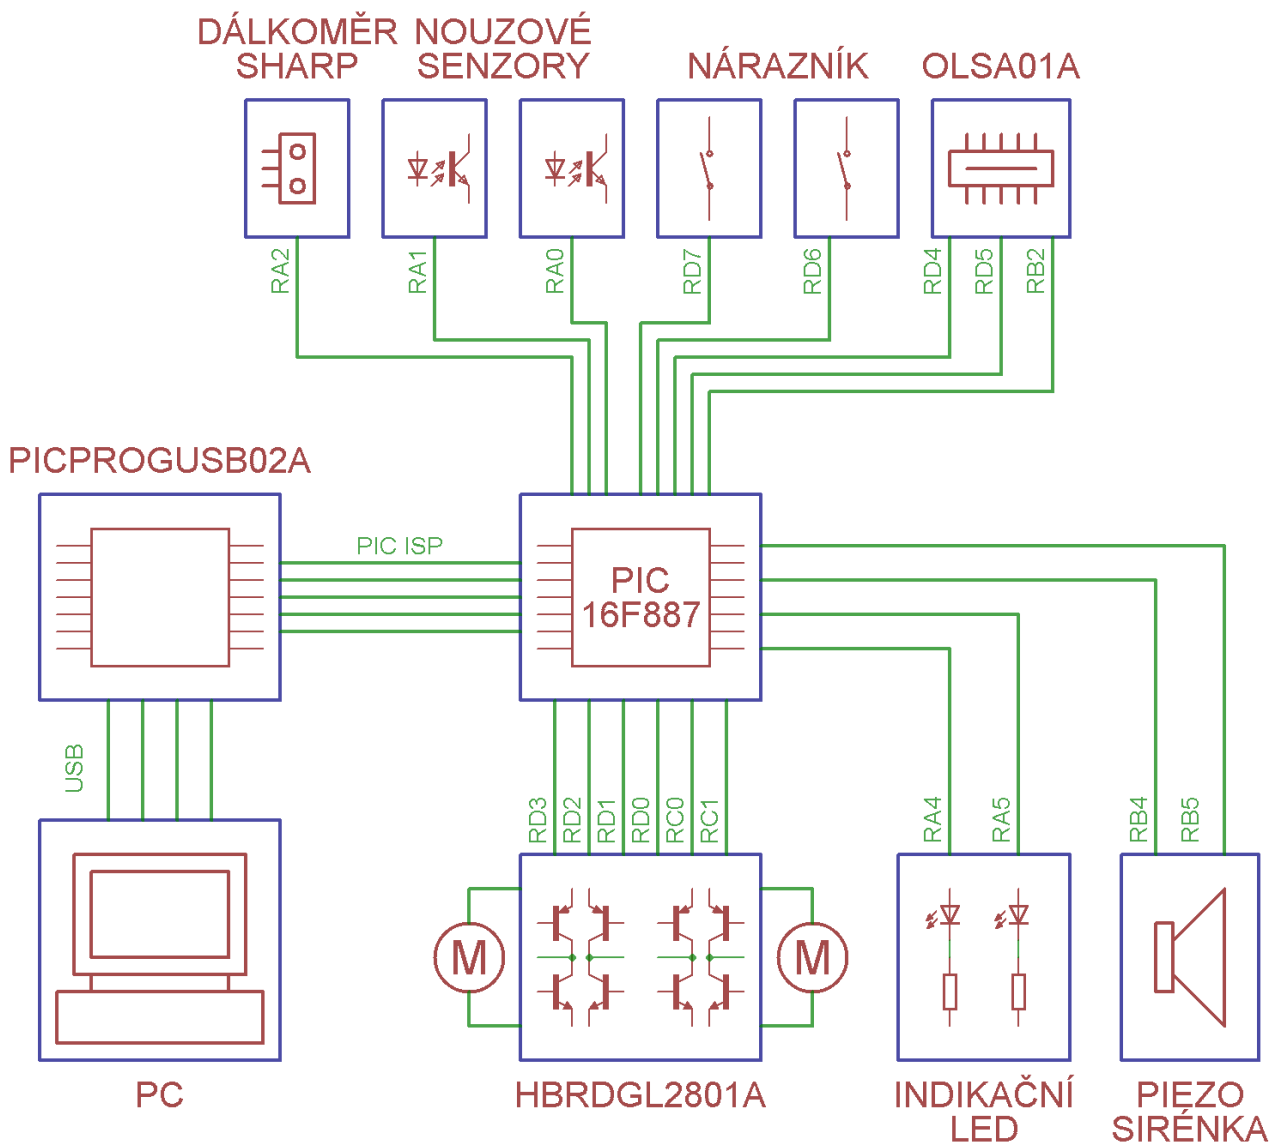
DÁLKOMĚR SHARP

NOUZOVÉ SENZORY

NÁRAZNÍK

OLSA01A

RA2

RA1

RA0

RD7

RD6

RD4

RD5

RB2

PICPROGUSB02A

PIC ISP

PIC 16F887

USB

RD3

RD2

RD1

RD0

RC0

RC1

RA4

RA5

RB4

RB5

M

M

PC

HBRDGL2801A

INDIKAČNÍ LED

PIEZO SIRÉNKA